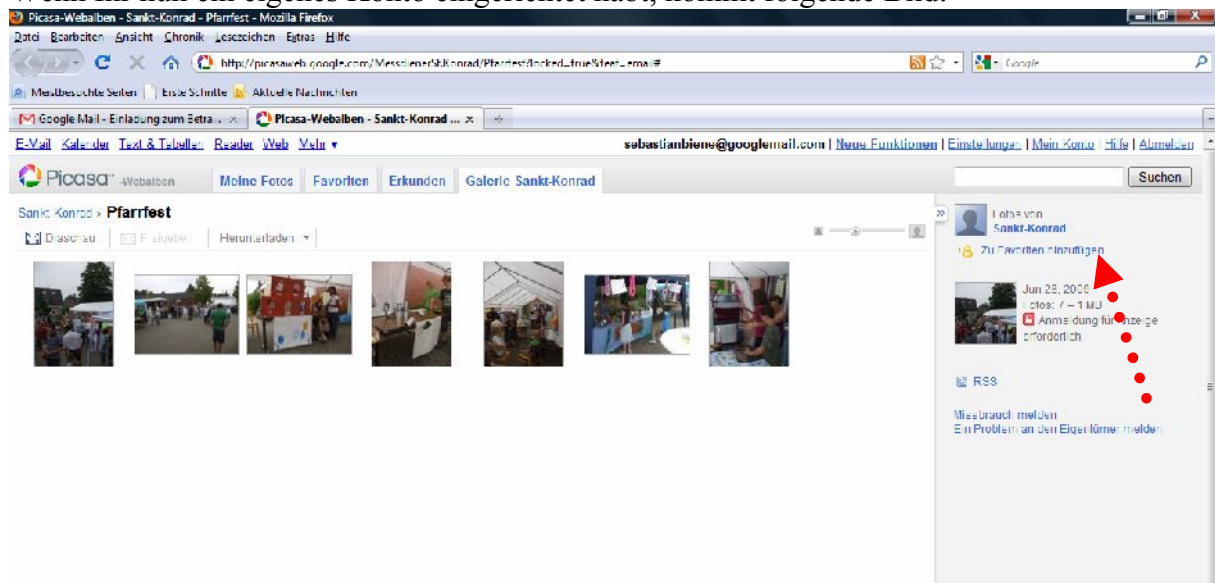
Picasa-Webalben - Sankt-Konrad - Pfarrfest - Mozilla Firefox

Datei Bearbeiten Ansicht Chronik Lesezeichen Extras Hilfe

http://picasaweb.google.com/MessdienerStKonrad/Pfarrfest?locked=true&feat=email#

Google

Meistbesuchte Seiten | Erste Schritte | Aktuelle Nachrichten

Google Mail - Einladung zum Betra... | Picasa-Webalben - Sankt-Konrad ...

E-Mail Kalender Text & Tabellen Reader Web Mehr ▾

sebastianbiene@googlemail.com | Neue Funktionen | Einstellungen | Mein Konto | Hilfe | Abmelden

Picasa -Webalben

Meine Fotos | Favoriten | Erkunden | Galerie Sankt-Konrad

Suchen

Sankt-Konrad > Pfarrfest

Diaschau | Freigeben | Herunterladen ▾

Fotos von Sankt-Konrad

Zu Favoriten hinzufügen

Jun 28, 2009
Fotos: 7 – 1 MB
Anmeldung für Anzeige erforderlich

RSS

Missbrauch melden
Ein Problem an den Eigentümer melden